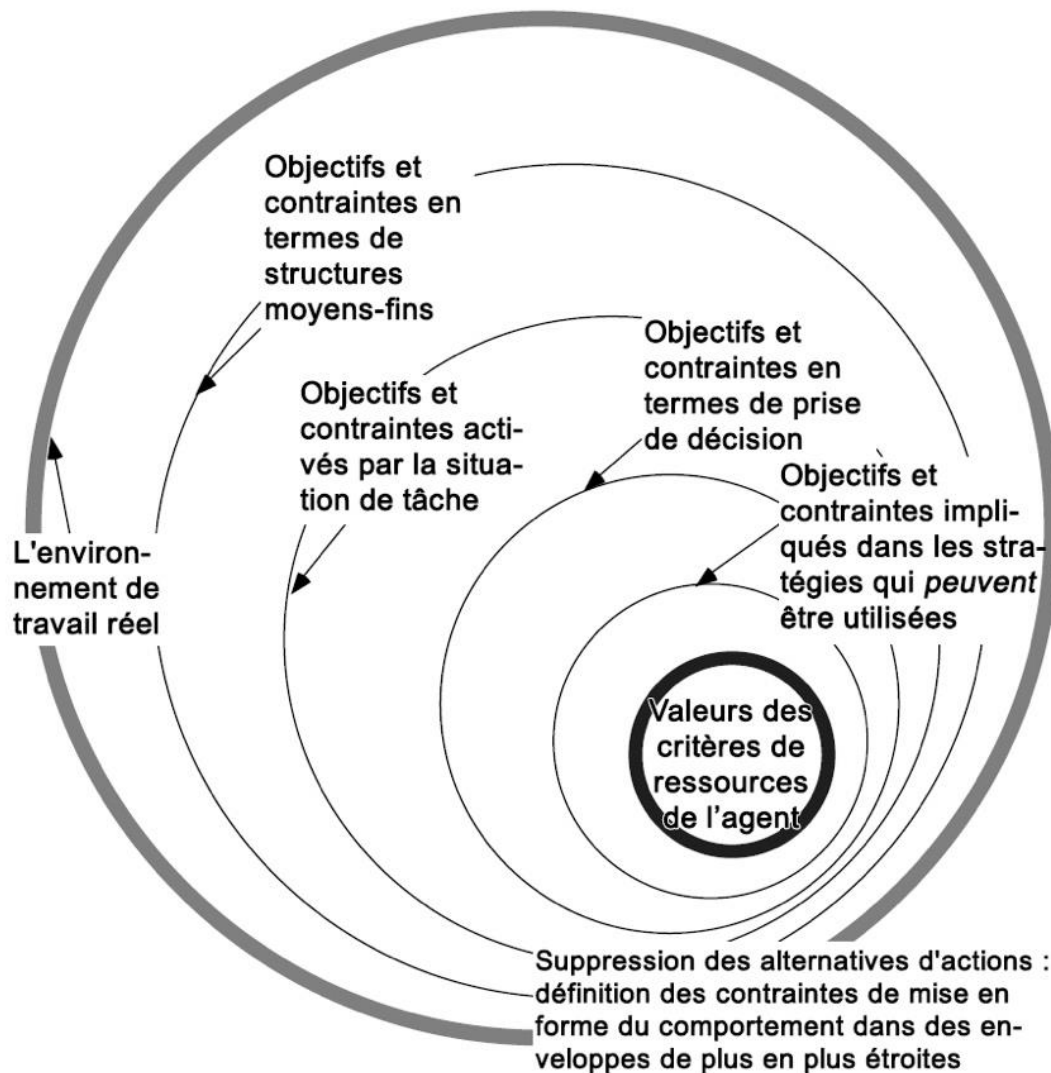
Objectifs et contraintes en termes de structures moyens-fins

Objectifs et contraintes en termes de prise de décision

Objectifs et contraintes activés par la situation de tâche

Objectifs et contraintes impliqués dans les stratégies qui *peuvent* être utilisées

L'environnement de travail réel

Valeurs des critères de ressources de l'agent

Suppression des alternatives d'actions : définition des contraintes de mise en forme du comportement dans des enveloppes de plus en plus étroites